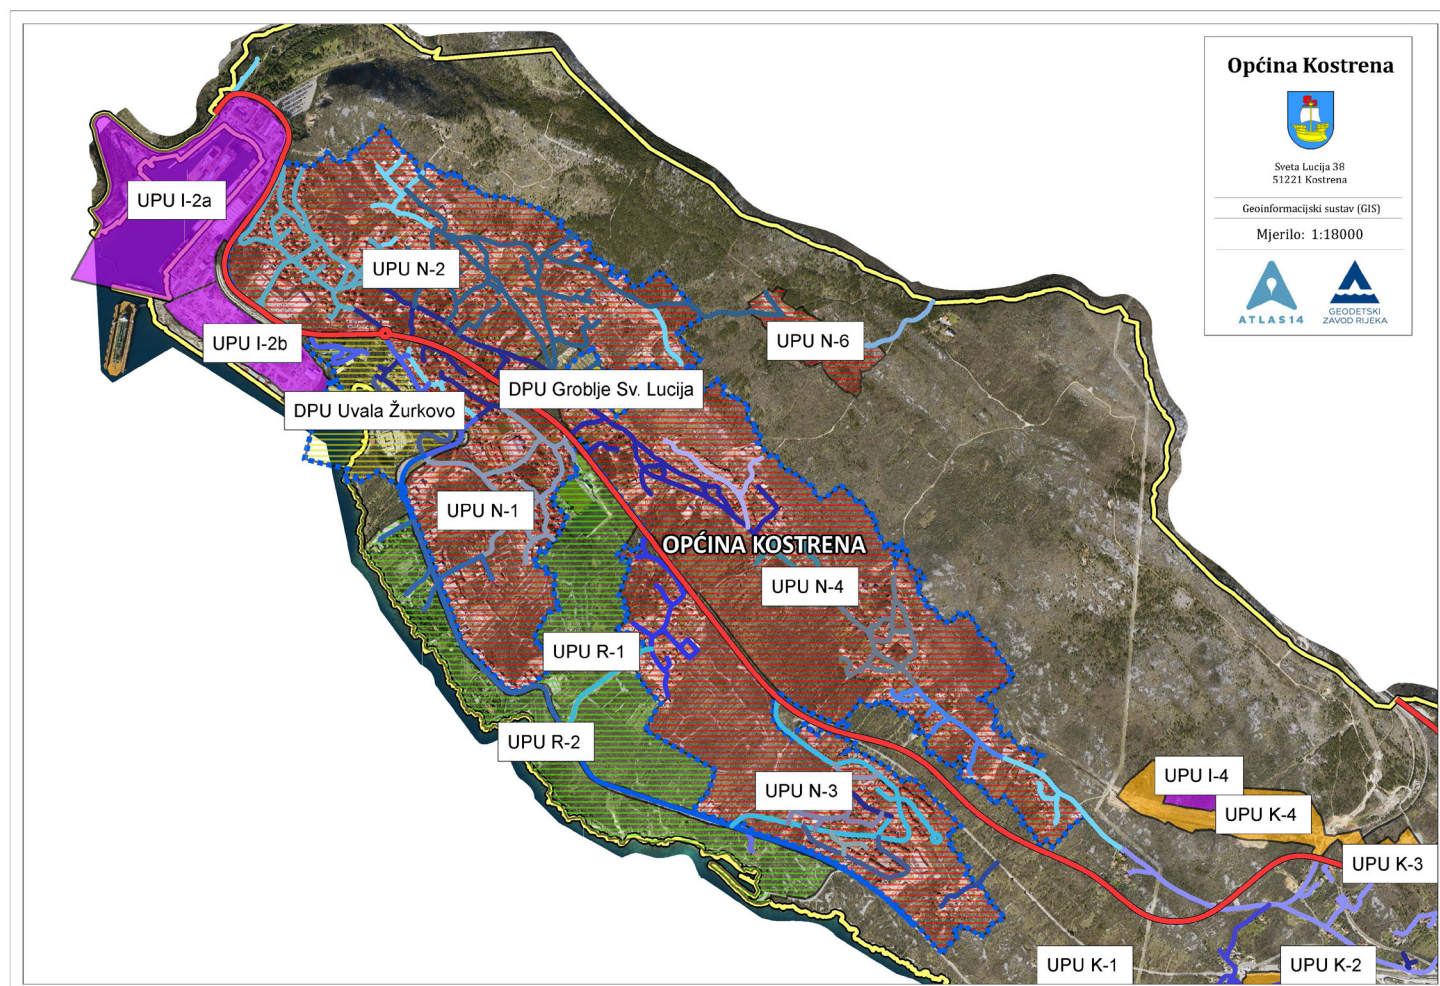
Općina Kostrena

Sveta Lucija 38
51221 Kostrena

Geoinformacijski sustav (GIS)

Mjerilo: 1:18000

ATLAS14

GEODETSKI ZAVOD RIJEKA

UPU I-2a

UPU N-2

UPU N-6

UPU I-2b

DPU Groblje Sv. Lucija

DPU Uvala Žurkovo

UPU N-1

OPĆINA KOSTRENA

UPU N-4

UPU R-1

UPU R-2

UPU I-4

UPU N-3

UPU K-4

UPU K-3

UPU K-1

UPU K-2